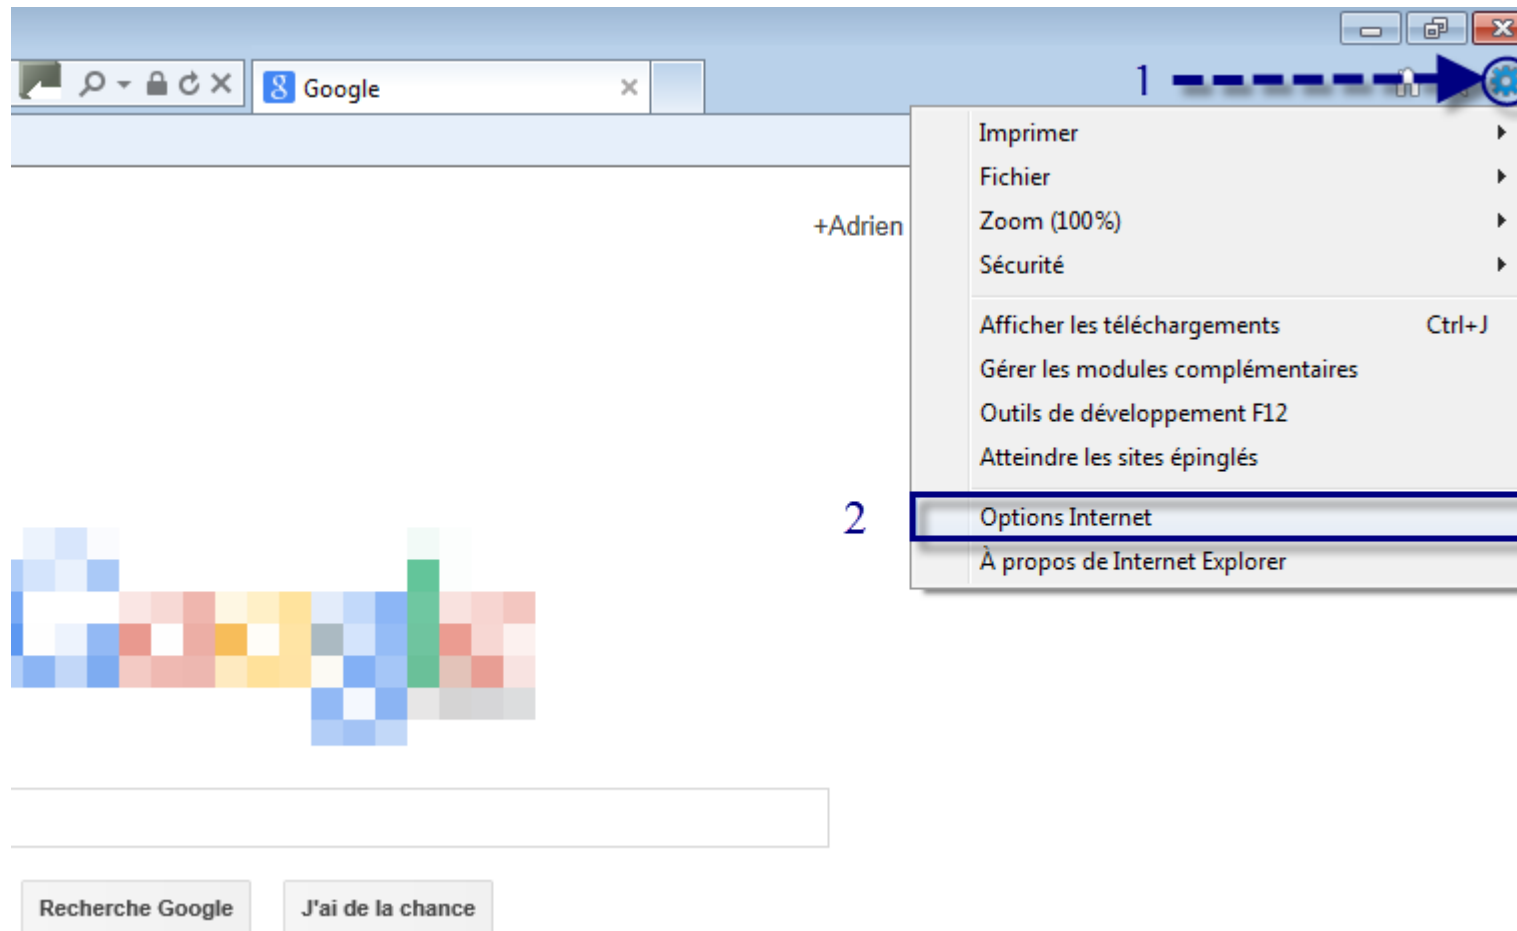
Google

1

+Adrien

Imprimer
Fichier
Zoom (100%)
Sécurité

Afficher les téléchargements Ctrl+J
Gérer les modules complémentaires
Outils de développement F12
Atteindre les sites épinglés

2

Options Internet
À propos de Internet Explorer

Recherche Google
J'ai de la chance